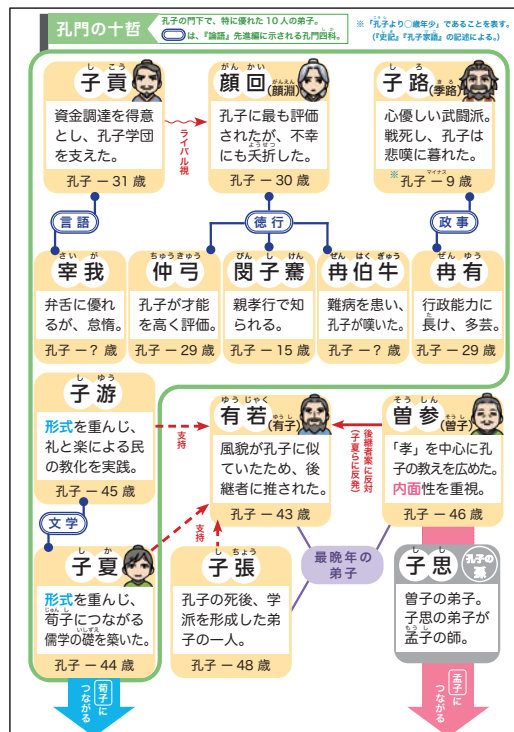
孔門の十哲　孔子の門下で、特に優れた 10 人の弟子。
◯は、『論語』先進編に示される孔門四科。

※「孔子より◯歳年少」であることを表す。（『史記』「孔子家語」の記述による。）

子貢
資金調達を得意とし、孔子学団を支えた。
孔子 ー 31 歳

ライバル視

顔回（顔淵）
孔子に最も評価されたが、不幸にも夭折した。
孔子 ー 30 歳

子路（季路）
心優しい武闘派。戦死し、孔子は悲嘆に暮れた。
※孔子 ー 9 歳

言語

徳行

政事

宰我
弁舌に優れるが、怠惰。
孔子 ー ? 歳

仲弓
孔子が才能を高く評価。
孔子 ー 29 歳

閔子騫
親孝行で知られる。
孔子 ー 15 歳

冉伯牛
難病を患い、孔子が嘆いた。
孔子 ー ? 歳

冉有
行政能力に長け、多芸。
孔子 ー 29 歳

子游
形式を重んじ、礼と楽による民の教化を実践。
孔子 ー 45 歳

支持

有若（有子）
風貌が孔子に似ていたため、後継者に推された。
孔子 ー 43 歳

後継者案に反対（子夏らに反発）

曽参（曽子）
「孝」を中心に孔子の教えを広めた。内面性を重視。
孔子 ー 46 歳

文学

支持

子夏
形式を重んじ、荀子につながる儒学の礎を築いた。
孔子 ー 44 歳

子張
孔子の死後、学派を形成した弟子の一人。
孔子 ー 48 歳

最晩年の弟子

子思　孔子の孫
曽子の弟子。子思の弟子が孟子の師。

荀子につながる

孟子につながる